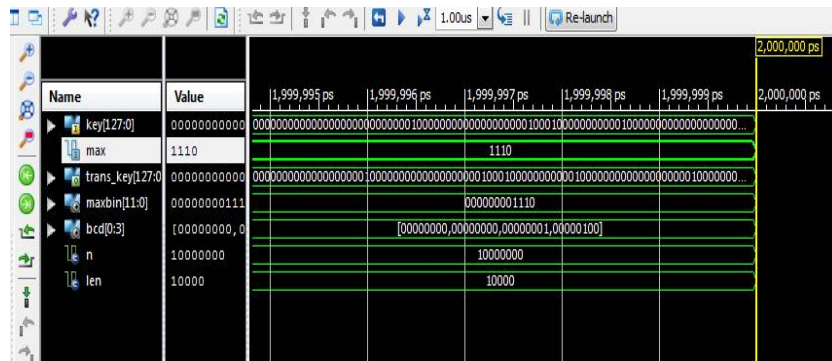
1.00us Re-launch

2,000,000 ps

| Name | Value | 1,999,995 ps | 1,999,996 ps | 1,999,997 ps | 1,999,998 ps | 1,999,999 ps | 2,000,000 ps |
|---|---|---|---|---|---|---|---|
| key[127:0] | 00000000000 | 000000000000000000000000001000000000000000000001000100000000000100000000000000000... | | | | | |
| max | 1110 | 1110 | | | | | |
| trans_key[127:0] | 00000000000 | 00000000000000000010000000000000000000100010000000000010000000000000000010000000... | | | | | |
| maxbin[11:0] | 00000000111 | 000000001110 | | | | | |
| bcd[0:3] | [00000000,0 | [00000000,00000000,00000001,00000100] | | | | | |
| n | 10000000 | 10000000 | | | | | |
| len | 10000 | 10000 | | | | | |